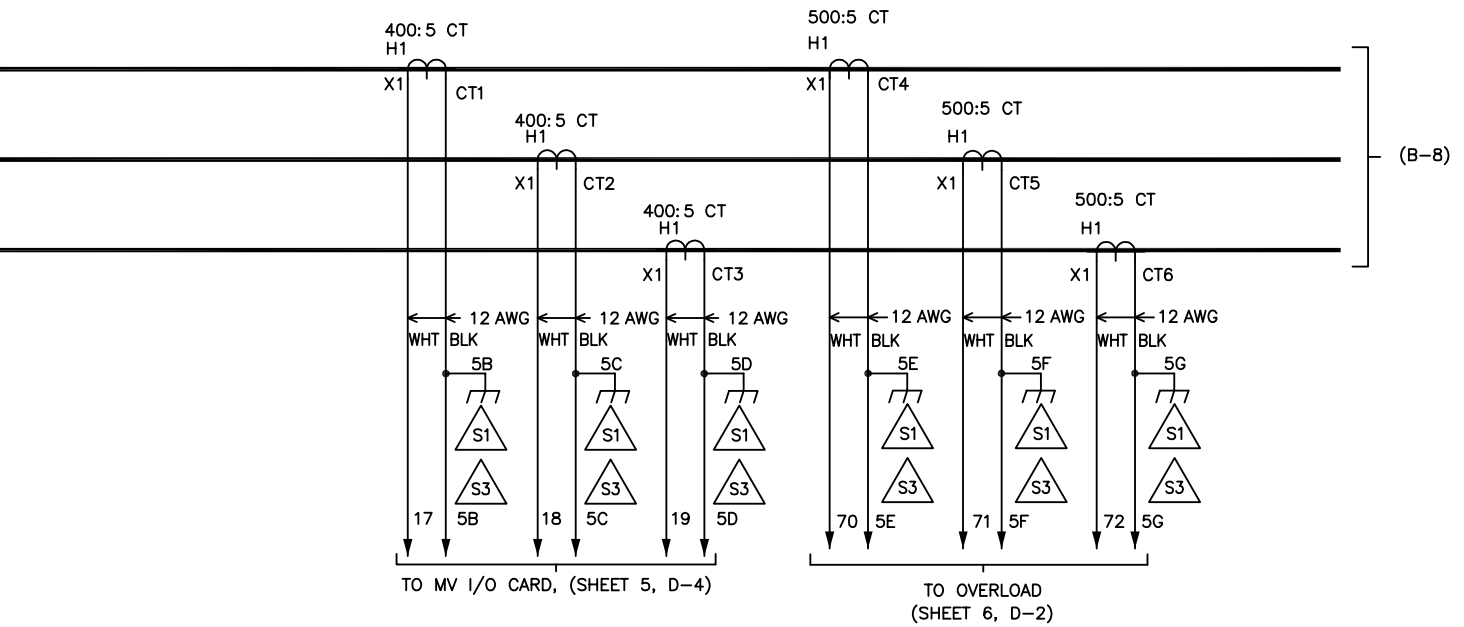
400:5 CT
H1
X1
CT1

400:5 CT
H1
X1
CT2

400:5 CT
H1
X1
CT3

500:5 CT
H1
X1
CT4

500:5 CT
H1
X1
CT5

500:5 CT
H1
X1
CT6

(B–8)

12 AWG
WHT BLK
5B
S1
S3
17 5B

12 AWG
WHT BLK
5C
S1
S3
18 5C

12 AWG
WHT BLK
5D
S1
S3
19 5D

12 AWG
WHT BLK
5E
S1
S3
70 5E

12 AWG
WHT BLK
5F
S1
S3
71 5F

12 AWG
WHT BLK
5G
S1
S3
72 5G

TO MV I/O CARD, (SHEET 5, D–4)

TO OVERLOAD
(SHEET 6, D–2)